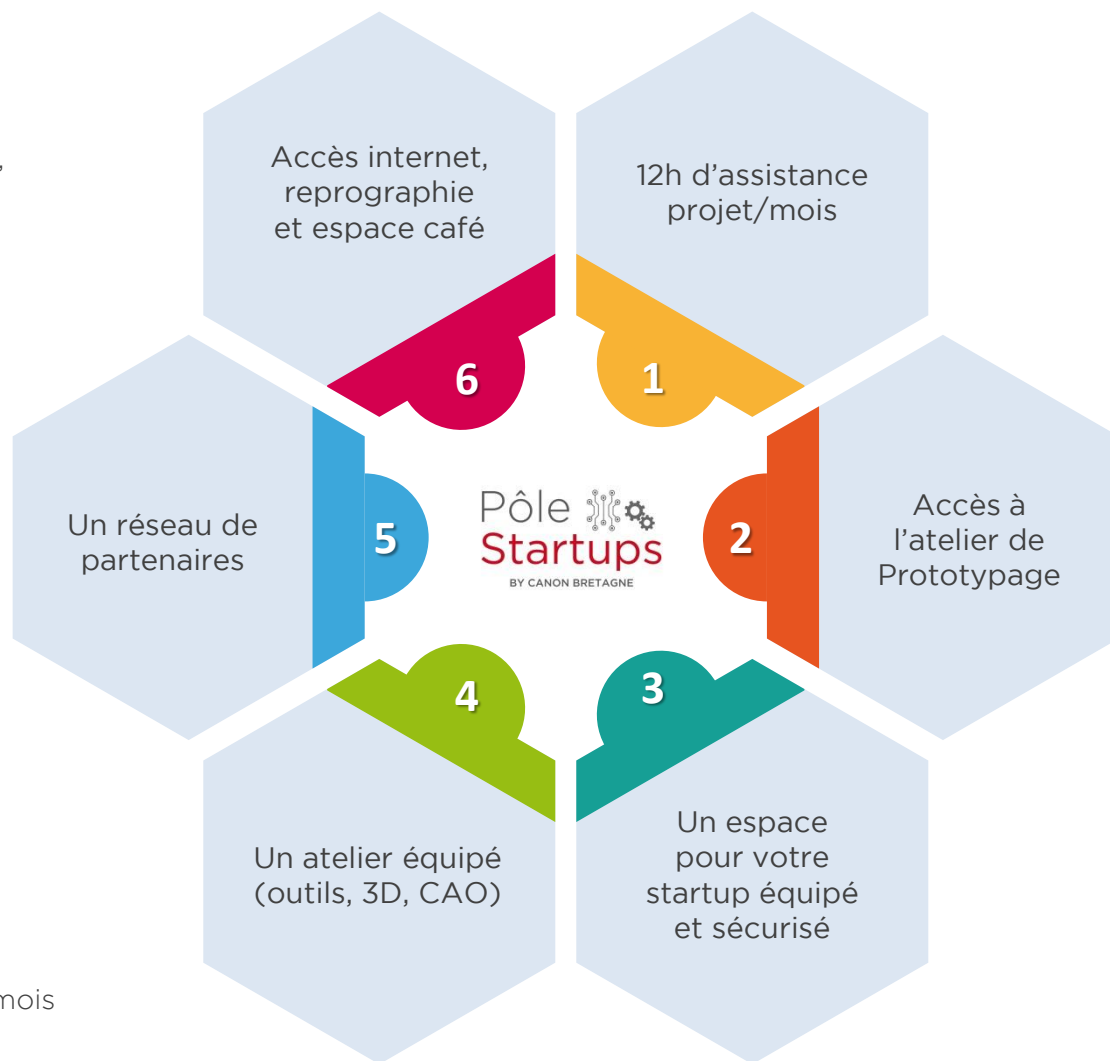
,

Accès internet, reprographie et espace café

12h d'assistance projet/mois

6

1

Un réseau de partenaires

5

Pôle Startups
BY CANON BRETAGNE

2

Accès à l'atelier de Prototypage

4

3

Un atelier équipé (outils, 3D, CAO)

Un espace pour votre startup équipé et sécurisé

mois